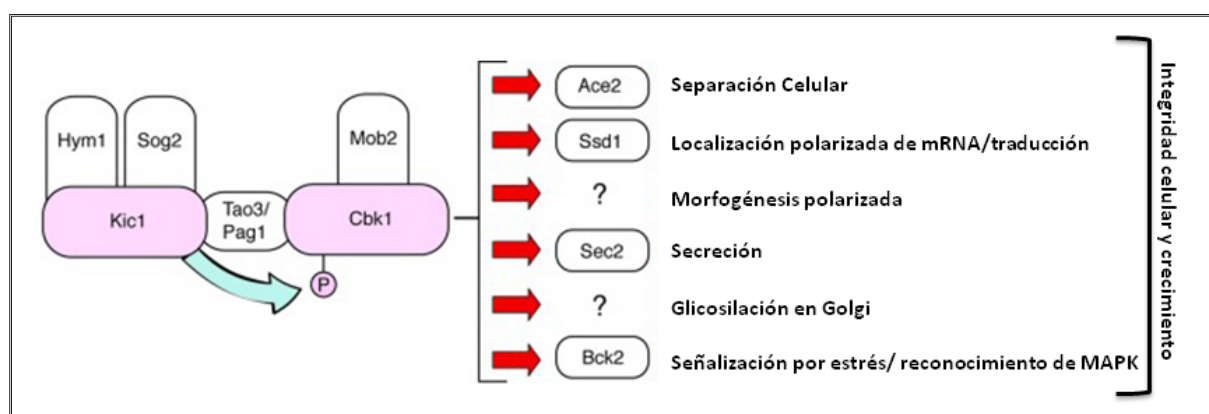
Hym1
Sog2
Kic1
Tao3/ Pag1
Mob2
Cbk1
P

Ace2 Separación Celular
Ssd1 Localización polarizada de mRNA/traducción
? Morfogénesis polarizada
Sec2 Secreción
? Glicosilación en Golgi
Bck2 Señalización por estrés/ reconocimiento de MAPK

Integridad celular y crecimiento